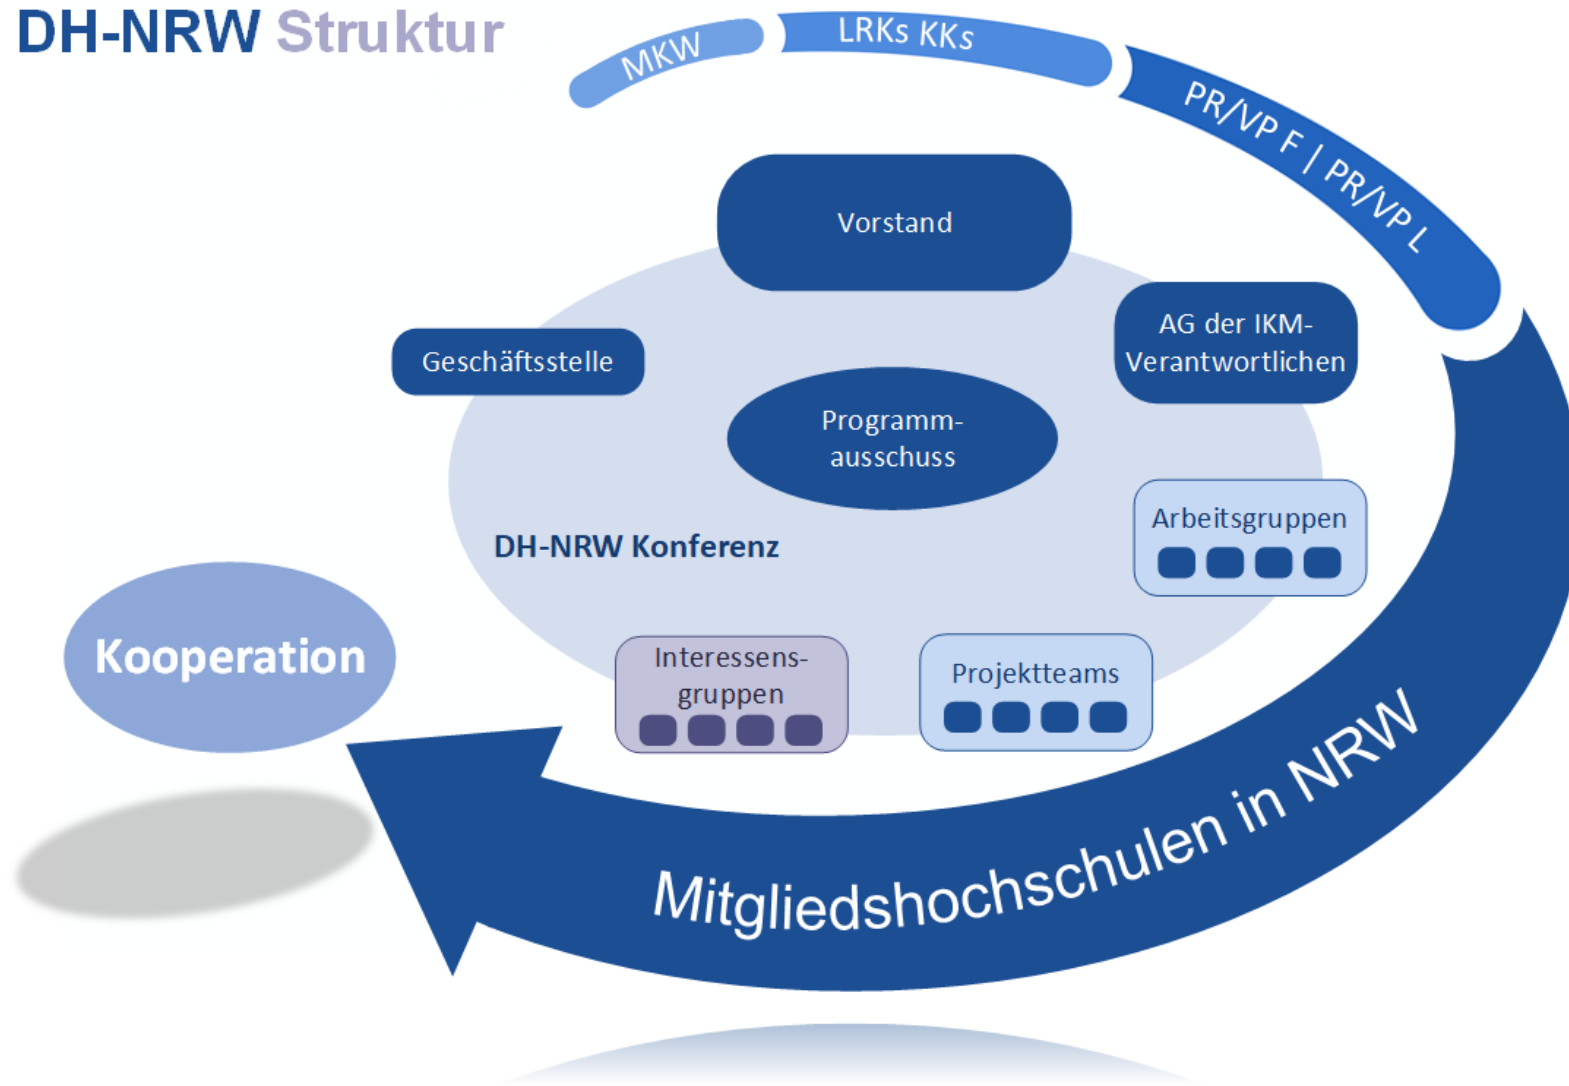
DH-NRW Struktur

MKW

LRKs KKs

PR/VP F / PR/VP L

Vorstand

Geschäftsstelle

AG der IKM-Verantwortlichen

Programm-ausschuss

DH-NRW Konferenz

Arbeitsgruppen

Kooperation

Interessens-gruppen

Projektteams

Mitgliedshochschulen in NRW